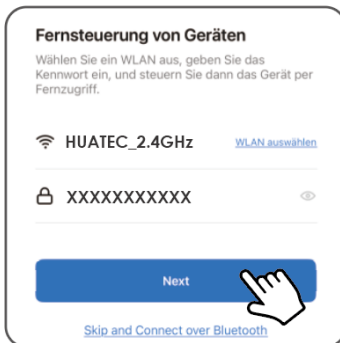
Fernsteuerung von Geräten

Wählen Sie ein WLAN aus, geben Sie das Kennwort ein, und steuern Sie dann das Gerät per Fernzugriff.

HUATEC_2.4GHz

WLAN auswählen

XXXXXXXXXXX

Next

Skip and Connect over Bluetooth